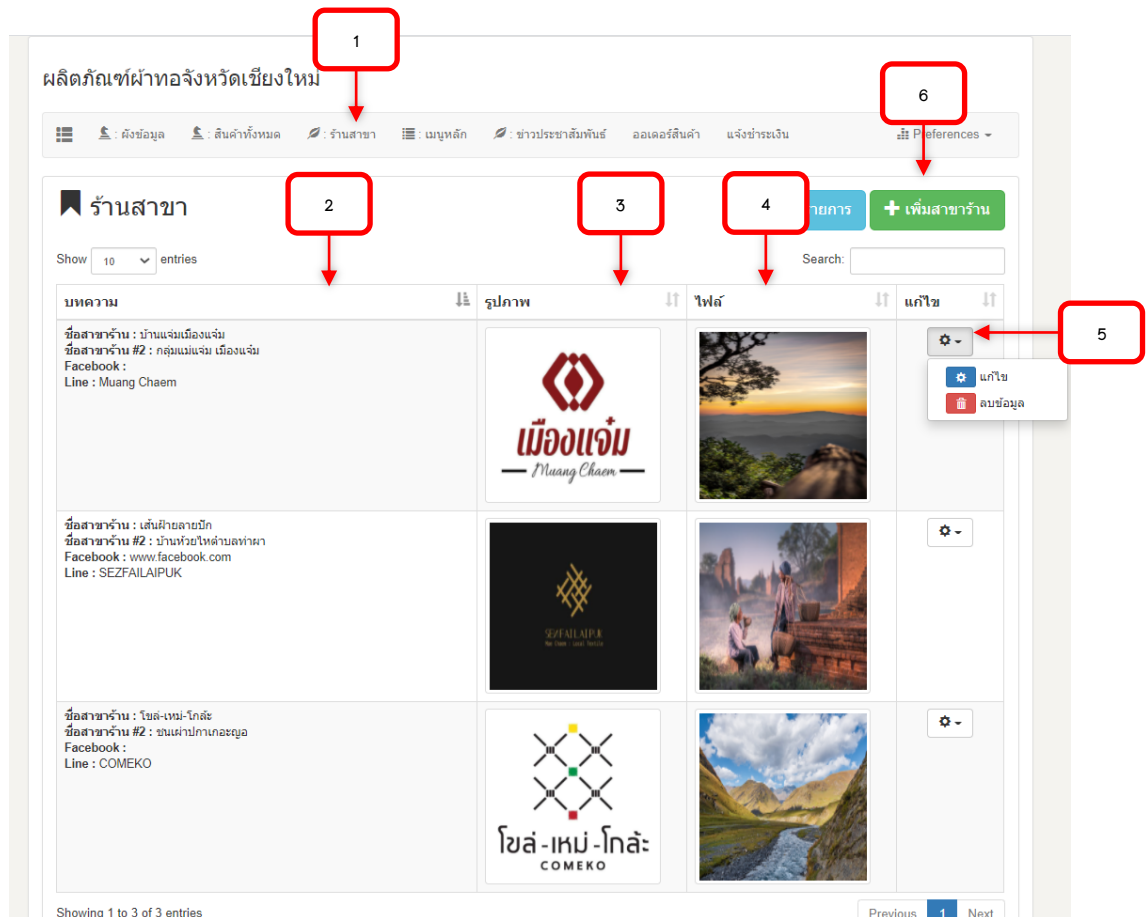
1

ผลิตภัณฑ์ผ้าทอจังหวัดเชียงใหม่

: คลังข้อมูล : สินค้าทั้งหมด : ร้านสาขา : เมนูหลัก : ข่าวประชาสัมพันธ์ ออเดอร์สินค้า แจ้งชำระเงิน Preferences

6

ร้านสาขา

2 3 4

รายการ เพิ่มสาขาร้าน

Show 10 entries

Search:

| บทความ | รูปภาพ | ไฟล์ | แก้ไข |
|---|---|---|---|
| ชื่อสาขาร้าน : บ้านแจ่มเมืองแจ่ม ชื่อสาขาร้าน #2 : กลุ่มแม่แจ่ม เมืองแจ่ม Facebook : Line : Muang Chaem | เมืองแจ๋ม Muang Chaem | | แก้ไข ลบข้อมูล |
| ชื่อสาขาร้าน : เส้นฝ้ายลายปัก ชื่อสาขาร้าน #2 : บ้านห้วยไหต่ำบลท่าผา Facebook : www.facebook.com Line : SEZFAILAIPUK | SEZFAILAIPUK | | |
| ชื่อสาขาร้าน : โขล่-เหม่-โกล้ะ ชื่อสาขาร้าน #2 : ชนเผ่าปกาเกอะญอ Facebook : Line : COMEKO | โขล่-เหม่-โกล้ะ COMEKO | | |

5

Showing 1 to 3 of 3 entries

Previous 1 Next